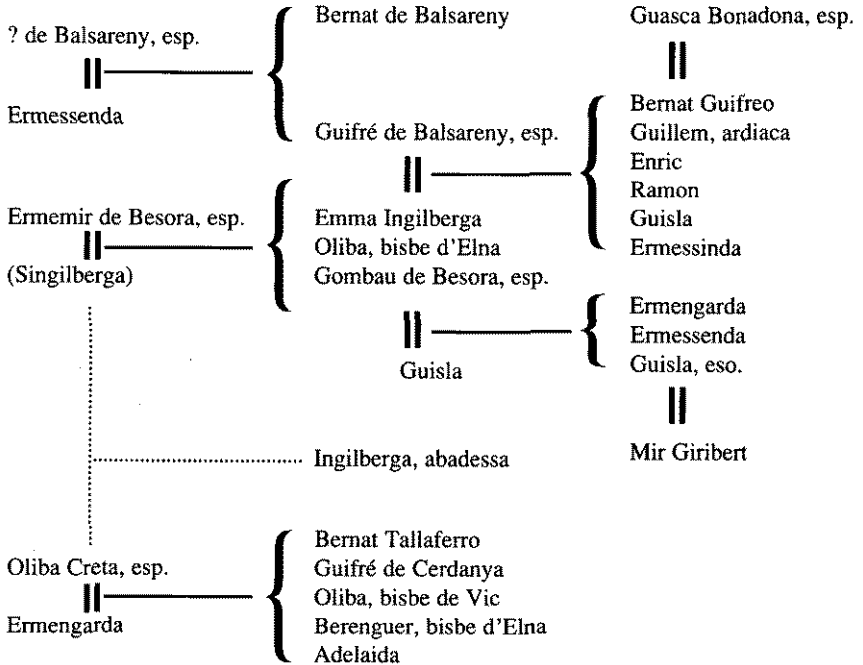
? de Balsareny, esp.

Ermessenda

Bernat de Balsareny

Guifré de Balsareny, esp.

Guasca Bonadona, esp.

Bernat Guifreo
Guillem, ardiaca
Enric
Ramon
Guisla
Ermessinda

Ermemir de Besora, esp.
(Singilberga)

Emma Ingilberga
Oliba, bisbe d'Elna
Gombau de Besora, esp.

Guisla

Ermengarda
Ermessenda
Guisla, eso.

Mir Giribert

Ingilberga, abadessa

Oliba Creta, esp.
Ermengarda

Bernat Tallaferro
Guifré de Cerdanya
Oliba, bisbe de Vic
Berenguer, bisbe d'Elna
Adelaida